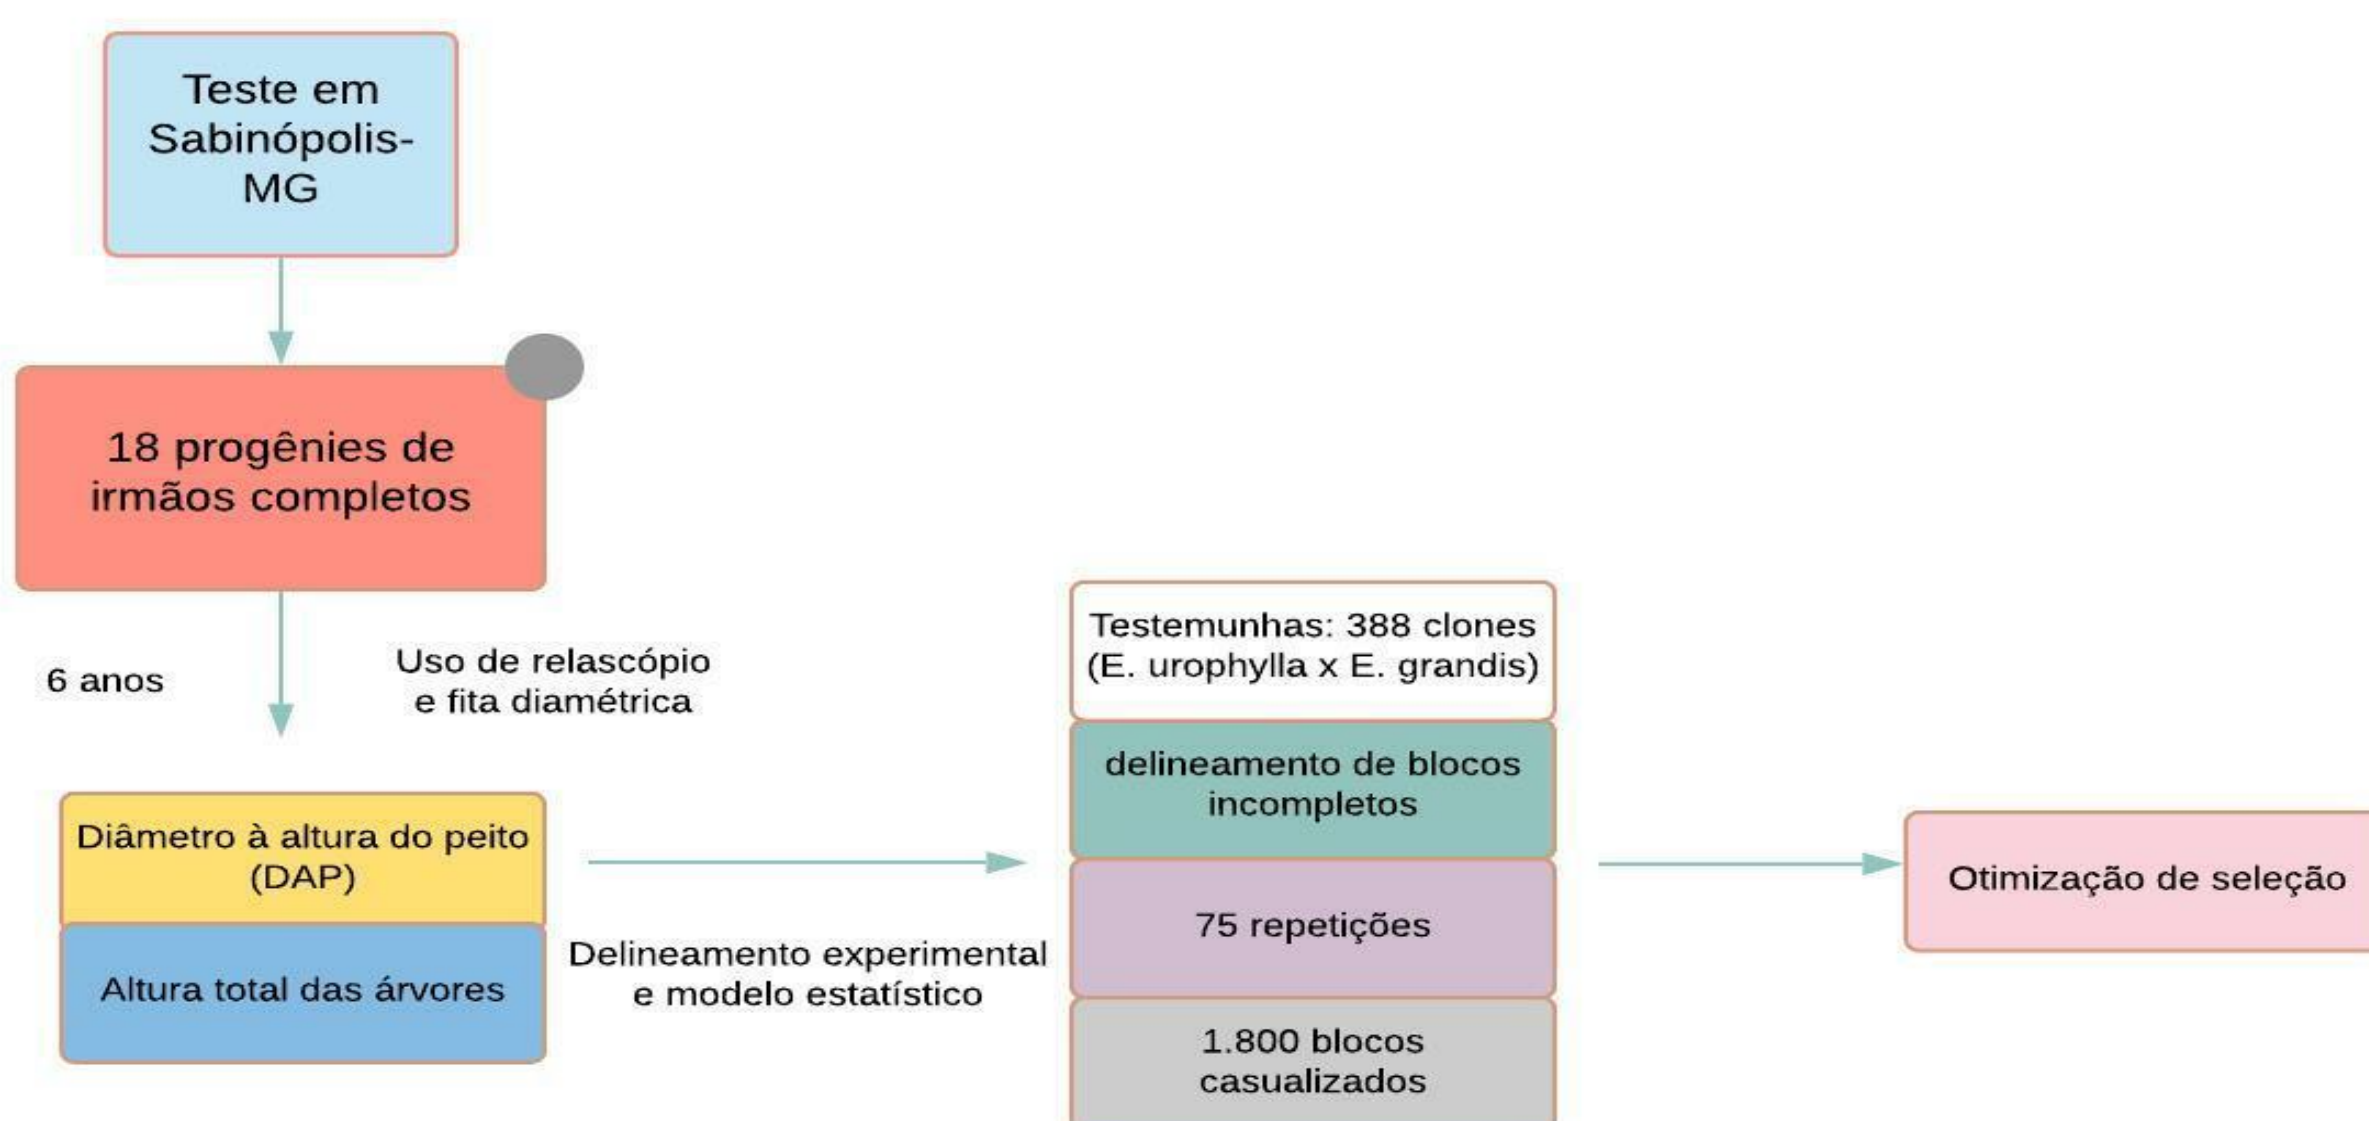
Teste em Sabinópolis-MG

18 progênies de irmãos completos

6 anos

Uso de relascópio e fita diamétrica

Diâmetro à altura do peito (DAP)

Altura total das árvores

Delineamento experimental e modelo estatístico

Testemunhas: 388 clones (E. urophylla x E. grandis)

delineamento de blocos incompletos

75 repetições

1.800 blocos casualizados

Otimização de seleção